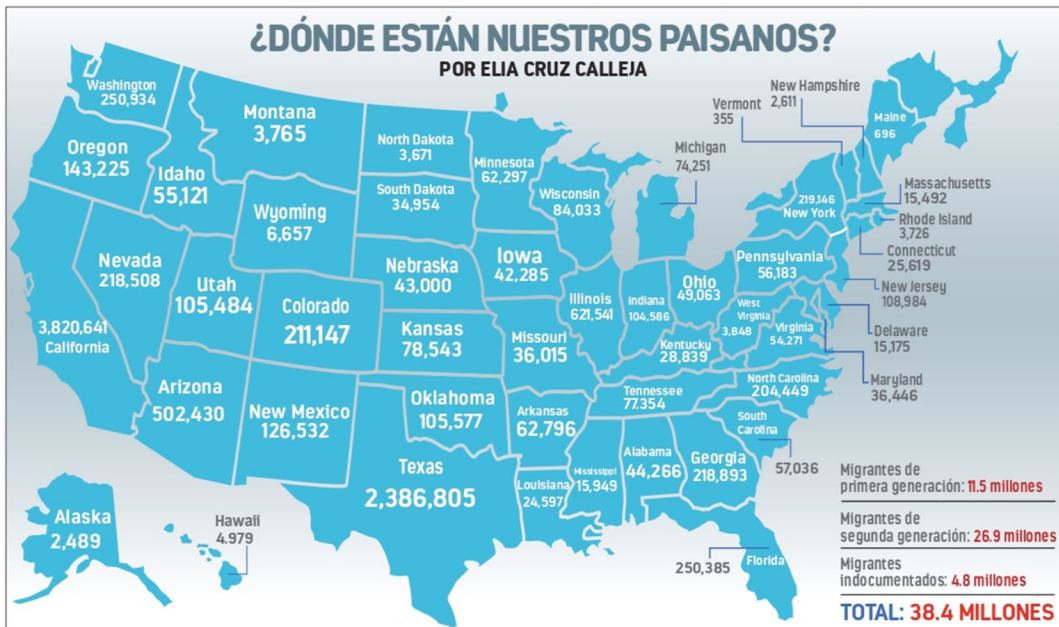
¿DÓNDE ESTÁN NUESTROS PAISANOS?
POR ELIA CRUZ CALLEJA

Washington
250,934

Oregon
143,225

Idaho
55,121

Montana
3,765

North Dakota
3,671

Minnesota
62,297

South Dakota
34,954

Wyoming
6,657

Wisconsin
84,033

Michigan
74,251

Vermont
355

New Hampshire
2,611

Maine
696

219,146
New York

Massachusetts
15,492

Rhode Island
3,726

Connecticut
25,619

Nevada
218,508

Utah
105,484

Colorado
211,147

Nebraska
43,000

Iowa
42,285

Illinois
621,541

Indiana
104,586

Ohio
49,063

Pennsylvania
56,183

New Jersey
108,984

3,820,641
California

Kansas
78,543

Missouri
36,015

Kentucky
28,839

West Virginia
3,848

Virginia
54,271

Delaware
15,175

Maryland
36,446

Arizona
502,430

New Mexico
126,532

Oklahoma
105,577

Arkansas
62,796

Tennessee
77,354

North Carolina
204,449

South Carolina
57,036

Texas
2,386,805

Louisiana
24,597

Mississippi
15,949

Alabama
44,266

Georgia
218,893

Alaska
2,489

Hawaii
4,979

250,385
Florida

Migrantes de primera generación: 11.5 millones

Migrantes de segunda generación: 26.9 millones

Migrantes indocumentados: 4.8 millones

TOTAL: 38.4 MILLONES